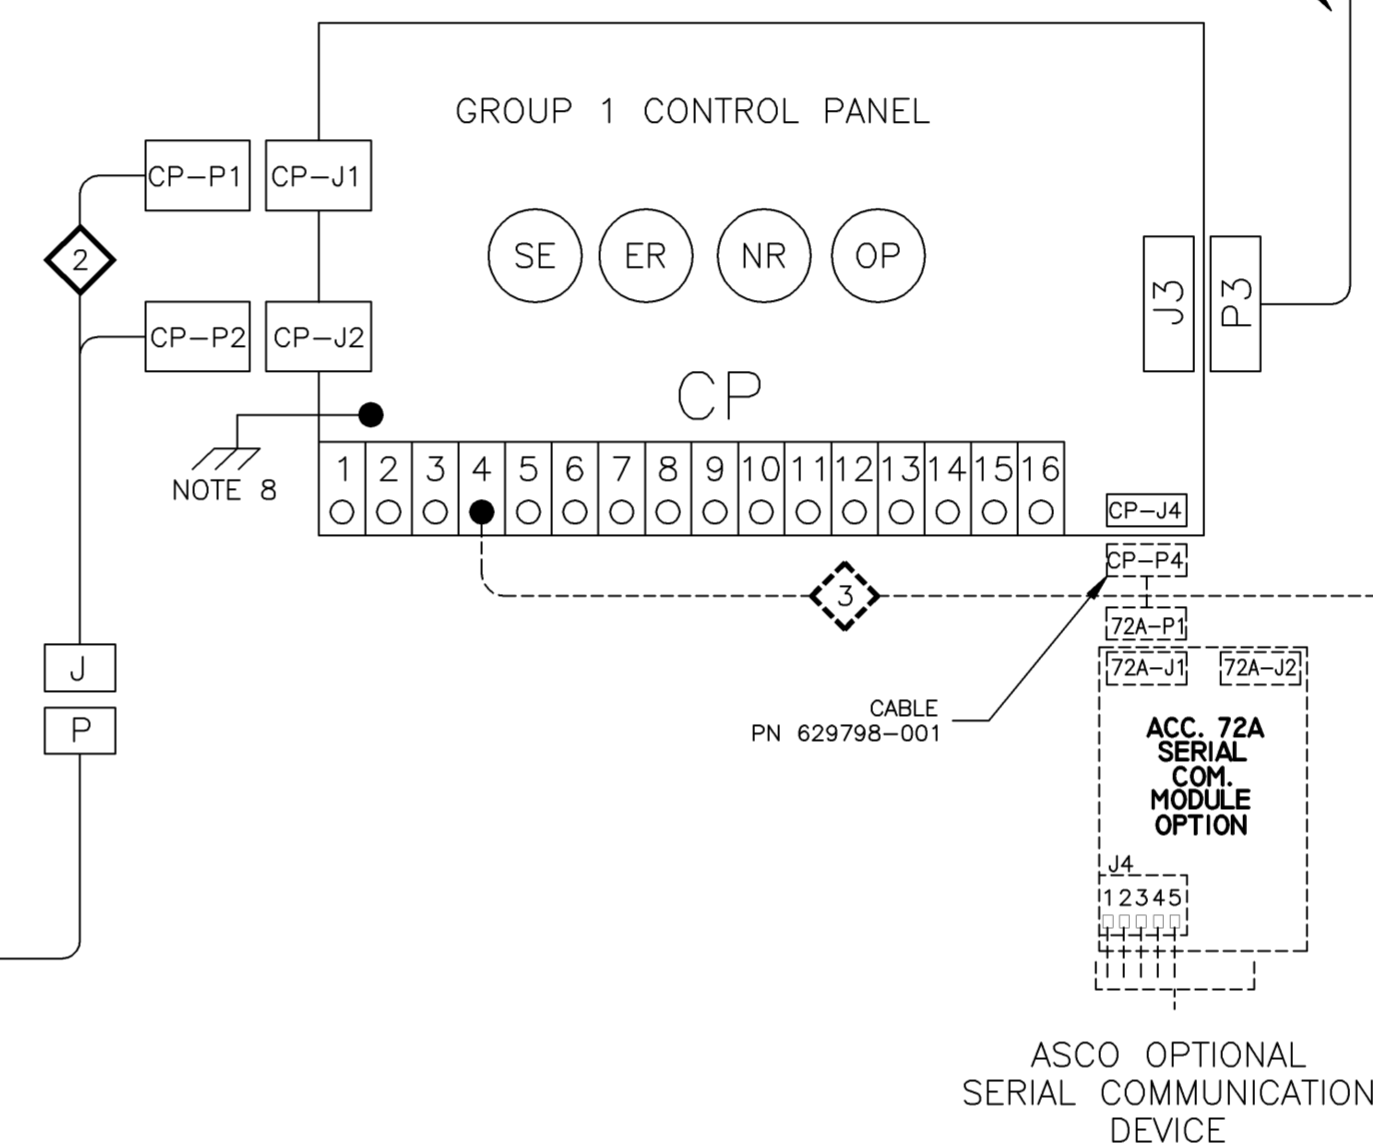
GROUP 1 CONTROL PANEL

CP-P1
CP-J1
2
CP-P2
CP-J2

SE ER NR OP

J3
P3

CP

NOTE 8

| 1 | 2 | 3 | 4 | 5 | 6 | 7 | 8 | 9 | 10 | 11 | 12 | 13 | 14 | 15 | 16 |
|---|---|---|---|---|---|---|---|---|---|---|---|---|---|---|---|

CP-J4
CP-P4
3
72A-P1
72A-J1
72A-J2

J
P

CABLE
PN 629798-001

ACC. 72A
SERIAL
COM.
MODULE
OPTION

J4
12345

ASCO OPTIONAL
SERIAL COMMUNICATION
DEVICE